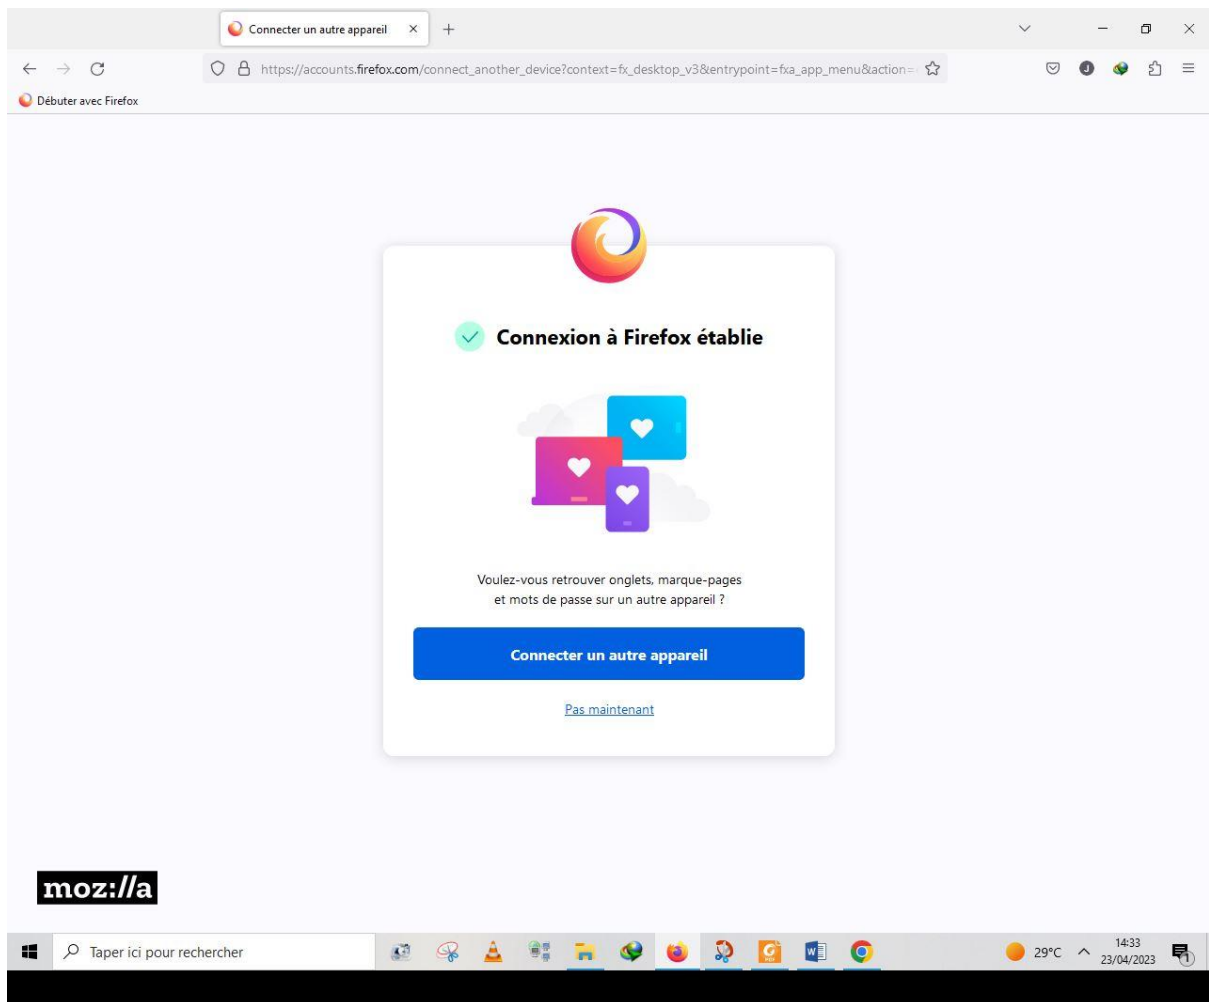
Connecter un autre appareil

https://accounts.firefox.com/connect_another_device?context=fx_desktop_v3&entrypoint=fxa_app_menu&action=

Débuter avec Firefox

Connexion à Firefox établie

Voulez-vous retrouver onglets, marque-pages et mots de passe sur un autre appareil ?

Connecter un autre appareil

Pas maintenant

moz://a

Taper ici pour rechercher

29°C

14:33
23/04/2023